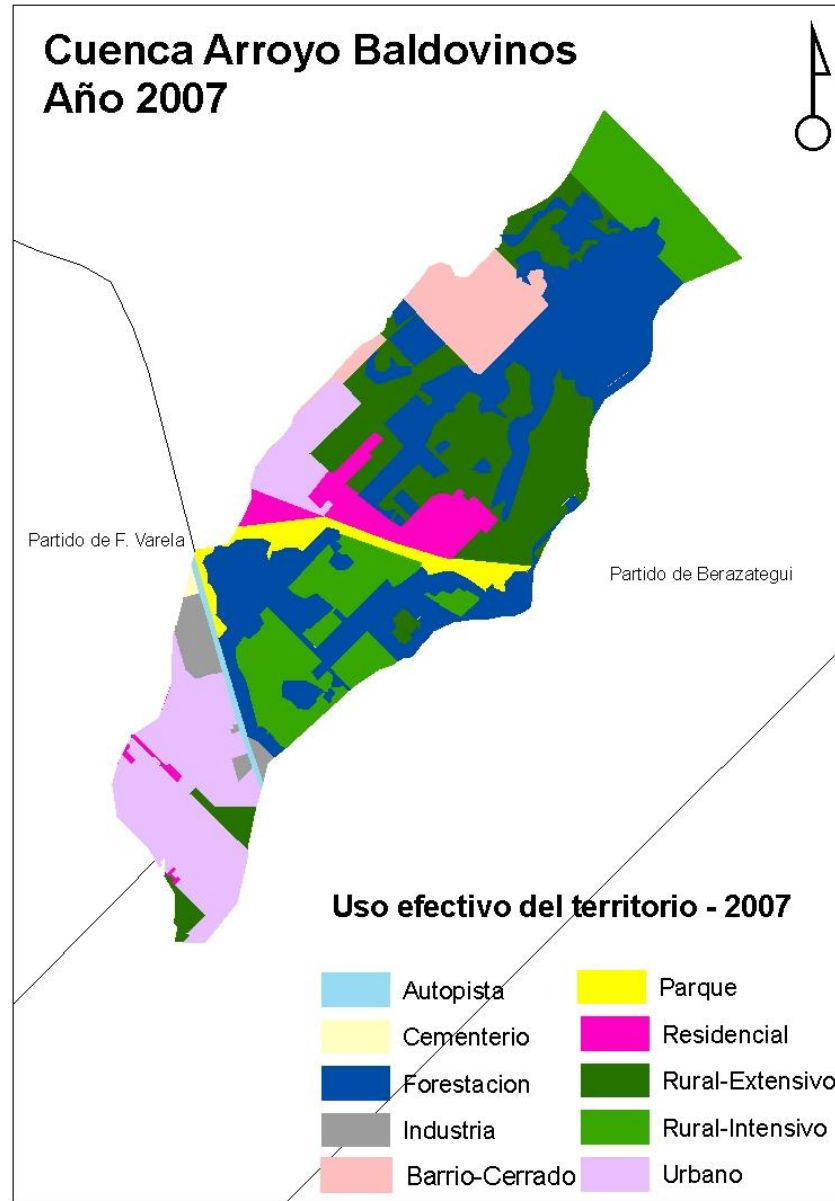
Cuenca Arroyo Baldovinos
Año 2007

Partido de F. Varela

Partido de Berazategui

Uso efectivo del territorio - 2007

Autopista
Cementerio
Forestacion
Industria
Barrio-Cerrado
Parque
Residencial
Rural-Extensivo
Rural-Intensivo
Urbano